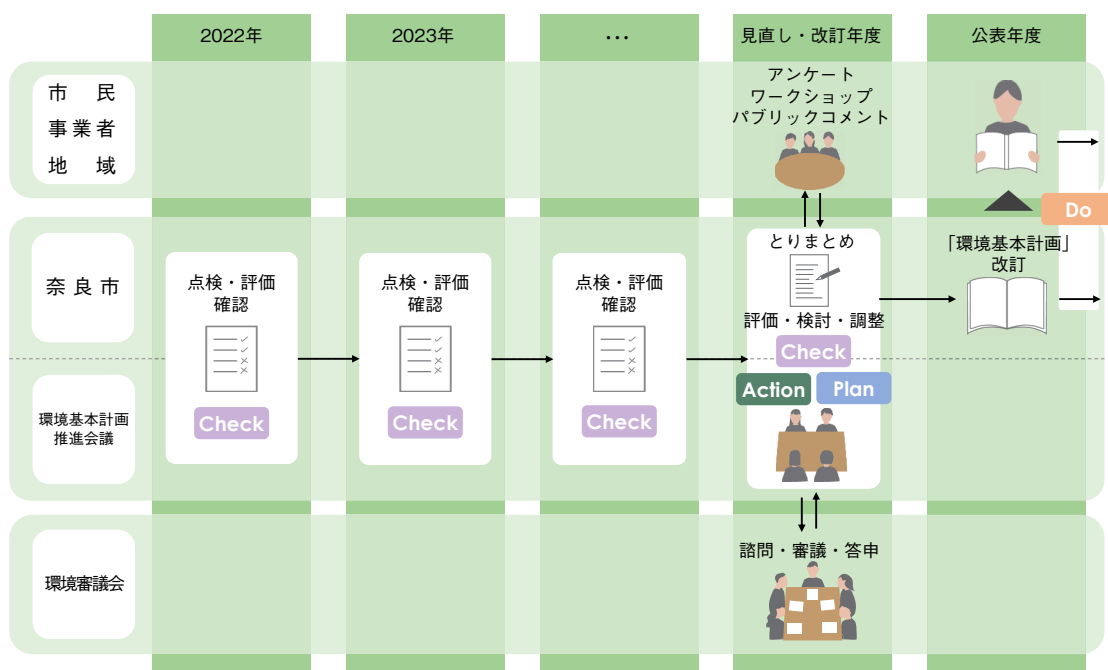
| | 2022年 | 2023年 | … | 見直し・改訂年度 | 公表年度 |
|---|---|---|---|---|---|
| 市民 事業者 地域 | | | | アンケート ワークショップ パブリックコメント | |
| 奈良市 | 点検・評価 確認 | 点検・評価 確認 | 点検・評価 確認 | とりまとめ 評価・検討・調整 Check | 「環境基本計画」改訂 |
| 環境基本計画推進会議 | Check | Check | Check | Action Plan | Do |
| 環境審議会 | | | | 諮問・審議・答申 | |